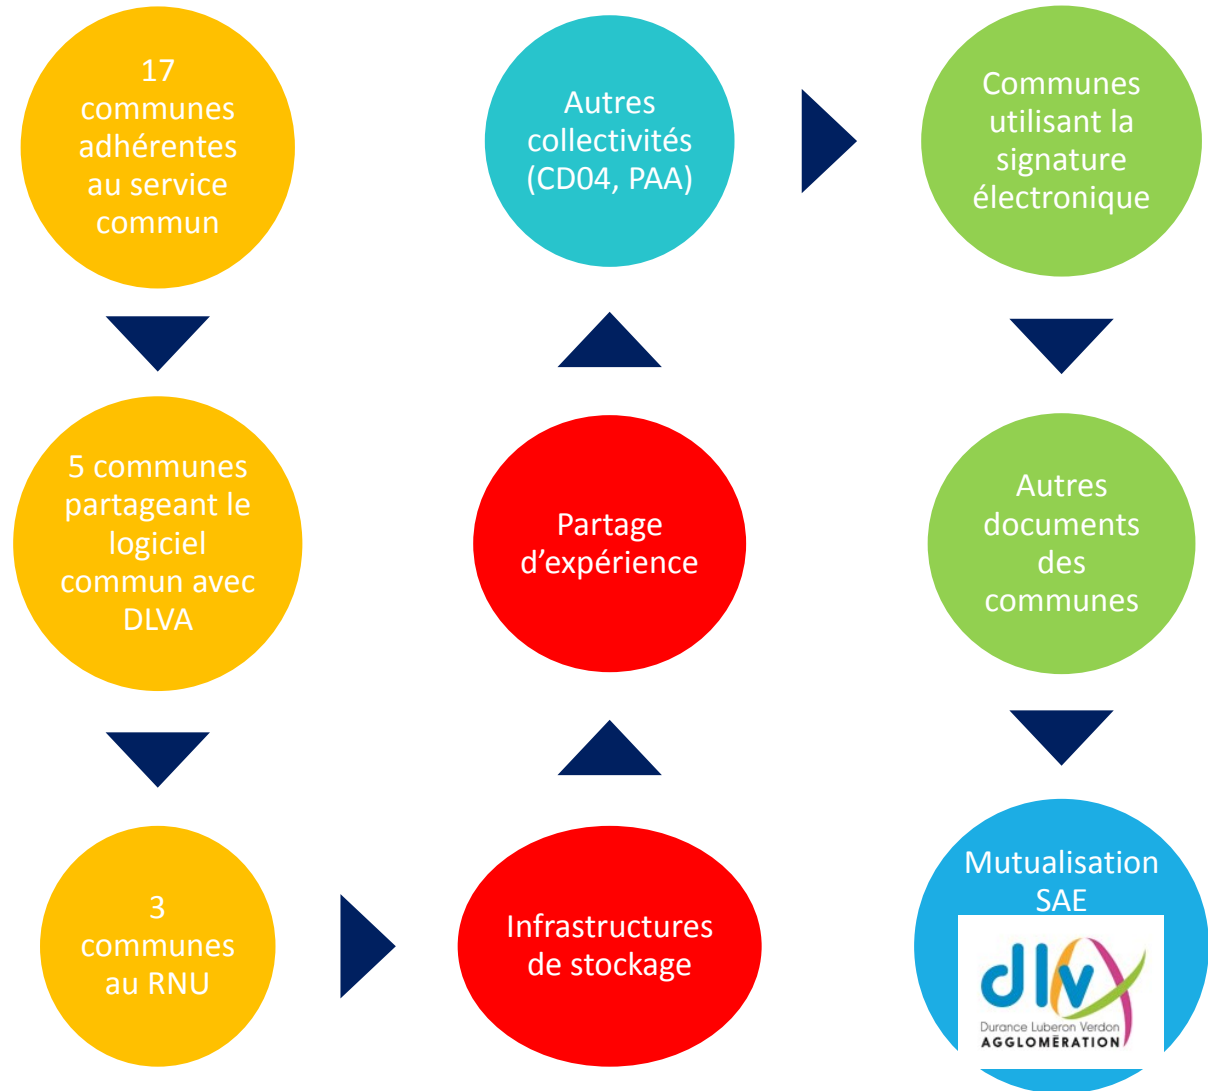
17 communes adhérentes au service commun

5 communes partageant le logiciel commun avec DLVA

3 communes au RNU

Infrastructures de stockage

Partage d’expérience

Autres collectivités (CD04, PAA)

Communes utilisant la signature électronique

Autres documents des communes

Mutualisation SAE

dlva
Durance Luberon Verdon
AGGLOMÉRATION